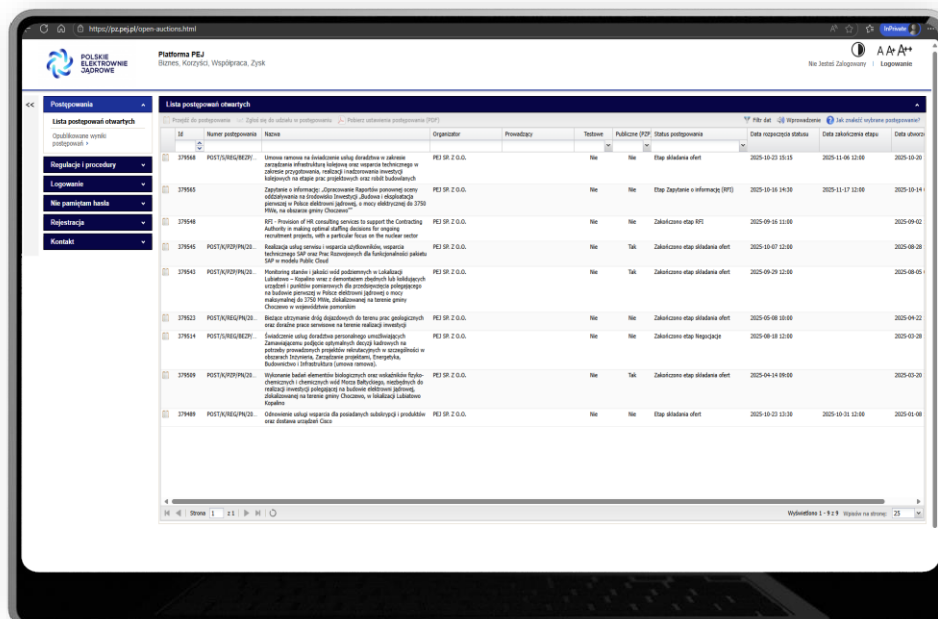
https://pz.pej.pl/open-auctions.html

InPrivate

POLSKIE ELEKTROWNIE JĄDROWE

Platforma PEJ
Biznes, Korzyści, Współpraca, Zysk

A A+ A++

Nie Jesteś Zalogowany | Logowanie

<<

Postępowania
Lista postępowań otwartych
Opublikowane wyniki postępowań >
Regulacje i procedury
Logowanie
Nie pamiętam hasła
Rejestracja
Kontakt

Lista postępowań otwartych

Przejdź do postępowania | Zgłoś się do udziału w postępowaniu | Pobierz ustawienia postępowania (PDF)

Filtr dat | Wprowadzenie | Jak znaleźć wybrane postępowanie?

| Id | Numer postępowania | Nazwa | Organizator | Prowadzący | Testowe | Publiczne (PZP) | Status postępowania | Data rozpoczęcia statusu | Data zakończenia etapu | Data utworz |
|---|---|---|---|---|---|---|---|---|---|---|
| 379568 | POST/S/REG/BEZP/... | Umowa ramowa na świadczenie usług doradztwa w zakresie zarządzania infrastrukturą kolejową oraz wsparcia technicznego w zakresie przygotowania, realizacji i nadzorowania inwestycji kolejowych na etapie prac projektowych oraz robót budowlanych | PEJ SP. Z O.O. | | Nie | Nie | Etap składania ofert | 2025-10-23 15:15 | 2025-11-06 12:00 | 2025-10-20 |
| 379565 | | Zapytanie o informację: „Opracowanie Raportów ponownej oceny oddziaływania na środowisko Inwestycji „Budowa i eksploatacja pierwszej w Polsce elektrowni jądrowej, o mocy elektrycznej do 3750 MWe, na obszarze gminy Choczewo" | PEJ SP. Z O.O. | | Nie | Nie | Etap Zapytanie o informację (RFI) | 2025-10-16 14:30 | 2025-11-17 12:00 | 2025-10-14 |
| 379548 | | RFI - Provision of HR consulting services to support the Contracting Authority in making optimal staffing decisions for ongoing recruitment projects, with a particular focus on the nuclear sector | PEJ SP. Z O.O. | | Nie | Nie | Zakończono etap RFI | 2025-09-16 11:00 | | 2025-09-02 |
| 379545 | POST/K/PZP/PN/20... | Realizacja usług serwisu i wsparcia użytkowników, wsparcia technicznego SAP oraz Prac Rozwojowych dla funkcjonalności pakietu SAP w modelu Public Cloud | PEJ SP. Z O.O. | | Nie | Tak | Zakończono etap składania ofert | 2025-10-07 12:00 | | 2025-08-28 |
| 379543 | POST/K/PZP/PN/20... | Monitoring stanów i jakości wód podziemnych w Lokalizacji Lubiatowo – Kopalino wraz z demontażem zbędnych lub kolidujących urządzeń i punktów pomiarowych dla przedsięwzięcia polegającego na budowie pierwszej w Polsce elektrowni jądrowej o mocy maksymalnej do 3750 MWe, zlokalizowanej na terenie gminy Choczewo w województwie pomorskim | PEJ SP. Z O.O. | | Nie | Tak | Zakończono etap składania ofert | 2025-09-29 12:00 | | 2025-08-05 |
| 379523 | POST/K/REG/PN/20... | Bieżące utrzymanie dróg dojazdowych do terenu prac geologicznych oraz doraźne prace serwisowe na terenie realizacji inwestycji | PEJ SP. Z O.O. | | Nie | Nie | Zakończono etap składania ofert | 2025-05-08 10:00 | | 2025-04-22 |
| 379514 | POST/S/REG/BEZP/... | Świadczenie usług doradztwa personalnego umożliwiających Zamawiającemu podjęcie optymalnych decyzji kadrowych na potrzeby prowadzonych projektów rekrutacyjnych w szczególności w obszarach Inżynieria, Zarządzanie projektami, Energetyka, Budownictwo i Infrastruktura (umowa ramowa). | PEJ SP. Z O.O. | | Nie | Nie | Zakończono etap Negocjacje | 2025-08-18 12:00 | | 2025-03-28 |
| 379509 | POST/K/PZP/PN/20... | Wykonanie badań elementów biologicznych oraz wskaźników fizyko-chemicznych i chemicznych wód Morza Bałtyckiego, niezbędnych do realizacji inwestycji polegającej na budowie elektrowni jądrowej, zlokalizowanej na terenie gminy Choczewo, w lokalizacji Lubiatowo Kopalino | PEJ SP. Z O.O. | | Nie | Tak | Zakończono etap składania ofert | 2025-04-14 09:00 | | 2025-03-20 |
| 379489 | POST/K/REG/PN/20... | Odnowienie usługi wsparcia dla posiadanych subskrypcji i produktów oraz dostawa urządzeń Cisco | PEJ SP. Z O.O. | | Nie | Nie | Etap składania ofert | 2025-10-23 13:30 | 2025-10-31 12:00 | 2025-01-08 |

Strona 1 z 1

Wyświetlono 1 - 9 z 9 Wyników na stronie: 25